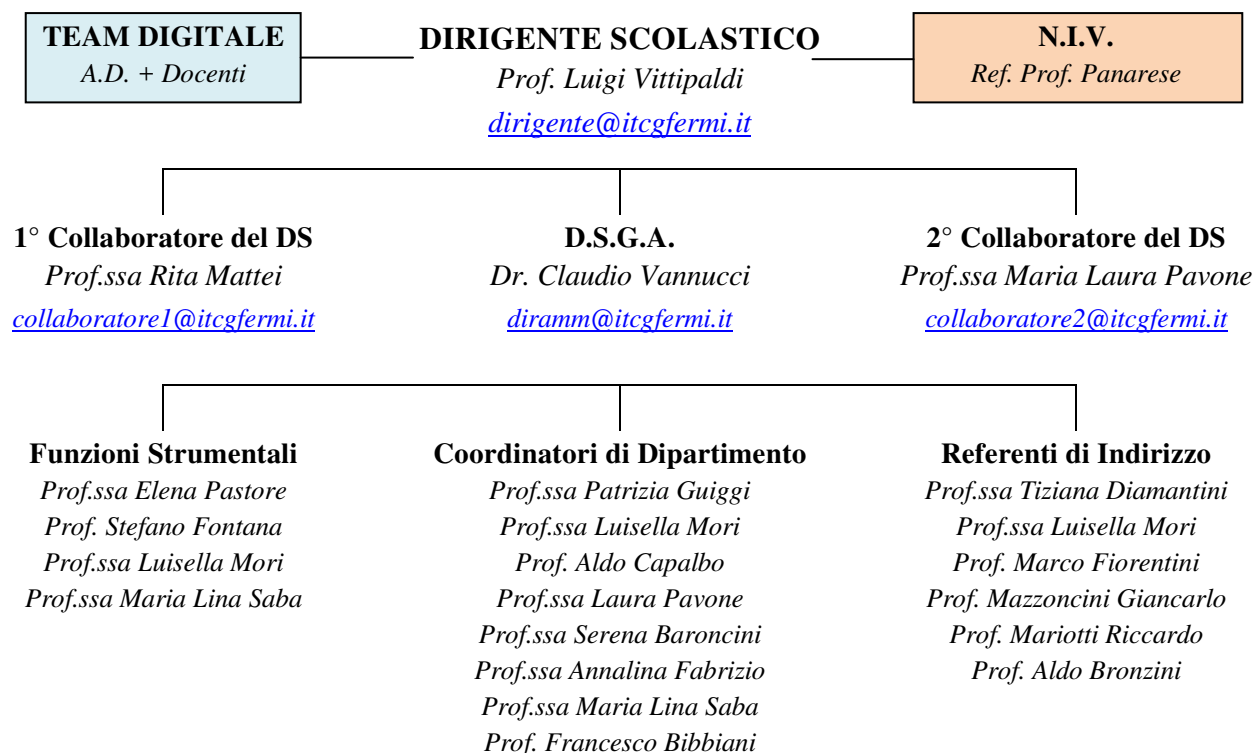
TEAM DIGITALE
A.D. + Docenti

DIRIGENTE SCOLASTICO
Prof. Luigi Vittipaldi
dirigente@itcgfermi.it

N.I.V.
Ref. Prof. Panarese

1° Collaboratore del DS
Prof.ssa Rita Mattei
collaboratore1@itcgfermi.it

D.S.G.A.
Dr. Claudio Vannucci
diramm@itcgfermi.it

2° Collaboratore del DS
Prof.ssa Maria Laura Pavone
collaboratore2@itcgfermi.it

Funzioni Strumentali
Prof.ssa Elena Pastore
Prof. Stefano Fontana
Prof.ssa Luisella Mori
Prof.ssa Maria Lina Saba

Coordinatori di Dipartimento
Prof.ssa Patrizia Guiggi
Prof.ssa Luisella Mori
Prof. Aldo Capalbo
Prof.ssa Laura Pavone
Prof.ssa Serena Baroncini
Prof.ssa Annalina Fabrizio
Prof.ssa Maria Lina Saba
Prof. Francesco Bibbiani

Referenti di Indirizzo
Prof.ssa Tiziana Diamantini
Prof.ssa Luisella Mori
Prof. Marco Fiorentini
Prof. Mazzoncini Giancarlo
Prof. Mariotti Riccardo
Prof. Aldo Bronzini